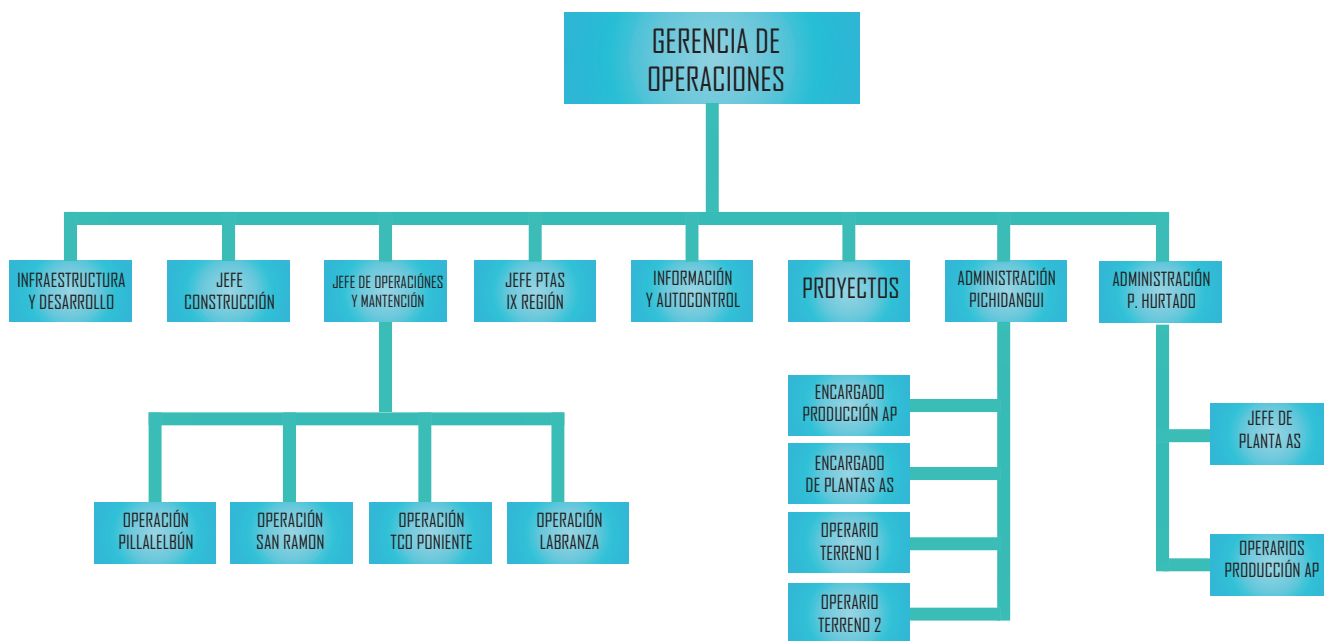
GERENCIA DE OPERACIONES

INFRAESTRUCTURA Y DESARROLLO

JEFE CONSTRUCCIÓN

JEFE DE OPERACIÓNES Y MANTENCIÓN

JEFE PTAS IX REGIÓN

INFORMACIÓN Y AUTOCONTROL

PROYECTOS

ADMINISTRACIÓN PICHIDANGUI

ADMINISTRACIÓN P. HURTADO

OPERACIÓN PILLALELBÚN

OPERACIÓN SAN RAMON

OPERACIÓN TCO PONIENTE

OPERACIÓN LABRANZA

ENCARGADO PRODUCCIÓN AP

ENCARGADO DE PLANTAS AS

OPERARIO TERRENO 1

OPERARIO TERRENO 2

JEFE DE PLANTA AS

OPERARIOS PRODUCCIÓN AP